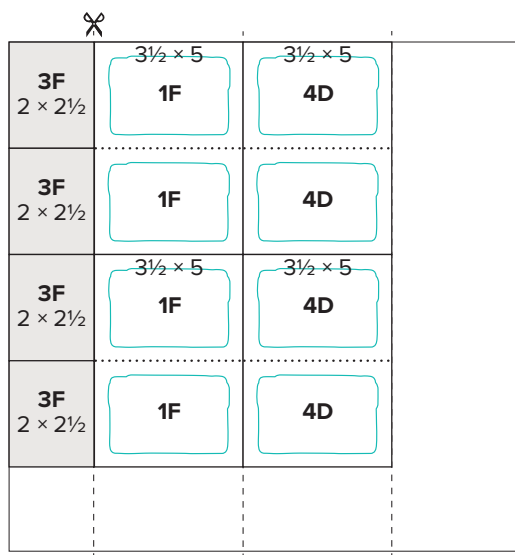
| 3F $2 \times 2\frac{1}{2}$ | $3\frac{1}{2} \times 5$ 1F | $3\frac{1}{2} \times 5$ 4D |
|---|---|---|
| 3F $2 \times 2\frac{1}{2}$ | 1F | 4D |
| 3F $2 \times 2\frac{1}{2}$ | $3\frac{1}{2} \times 5$ 1F | $3\frac{1}{2} \times 5$ 4D |
| 3F $2 \times 2\frac{1}{2}$ | 1F | 4D |